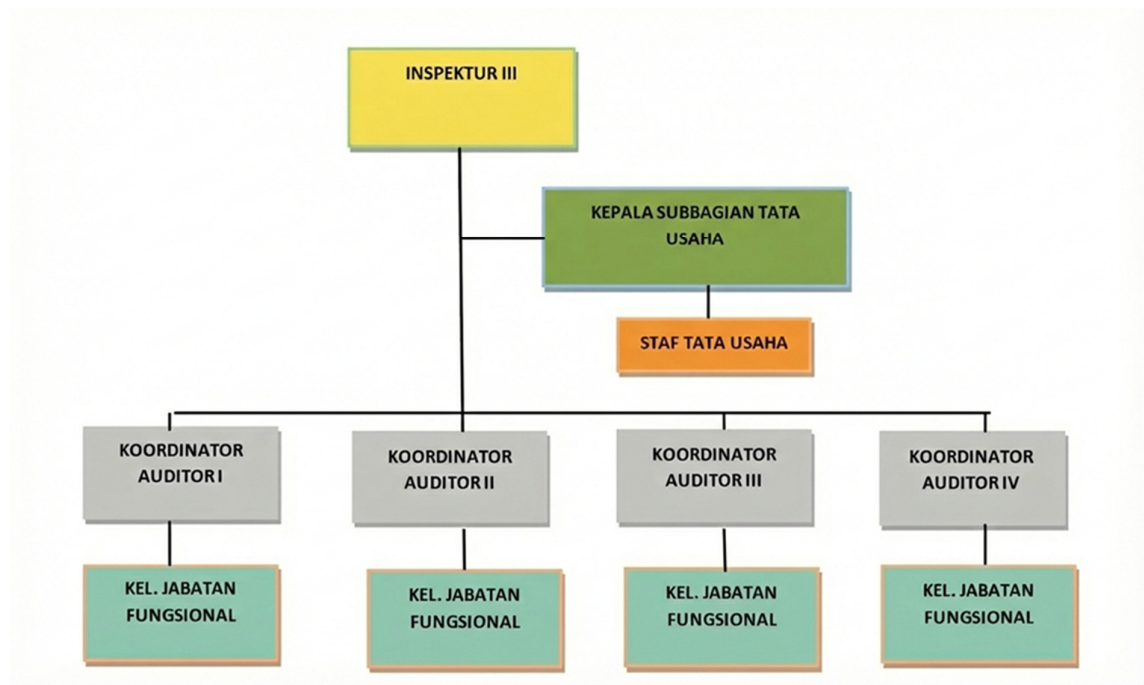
INSPEKTUR III

KEPALA SUBBAGIAN TATA USAHA

STAF TATA USAHA

KOORDINATOR AUDITOR I

KOORDINATOR AUDITOR II

KOORDINATOR AUDITOR III

KOORDINATOR AUDITOR IV

KEL. JABATAN FUNGSIONAL

KEL. JABATAN FUNGSIONAL

KEL. JABATAN FUNGSIONAL

KEL. JABATAN FUNGSIONAL